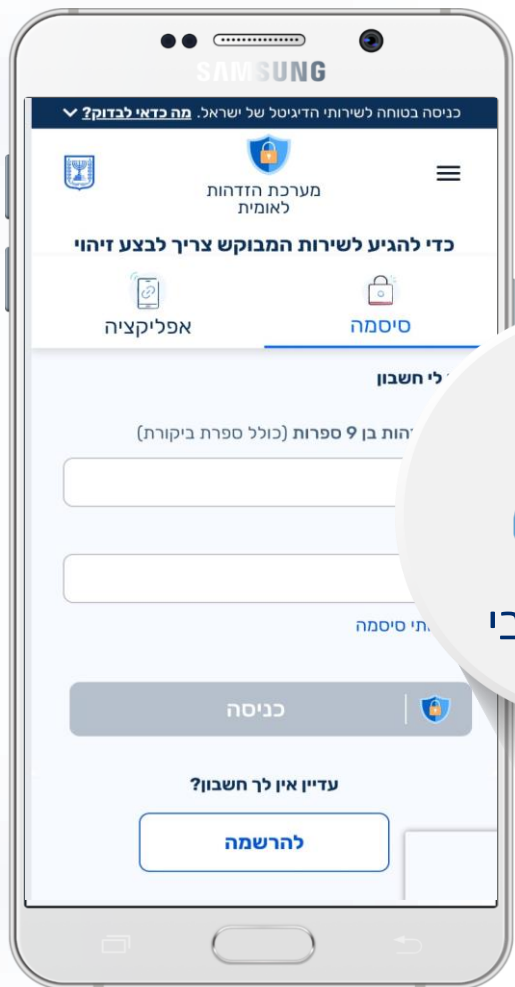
SAMSUNG

כניסה בטוחה לשירותי הדיגיטל של ישראל. מה כדאי לבדוק?

מערכת הזדהות לאומית

כדי להגיע לשירות המבוקש צריך לבצע זיהוי

סיסמה

אפליקציה

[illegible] לי חשבון

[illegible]הות בן 9 ספרות (כולל ספרת ביקורת)

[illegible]תי סיסמה

כניסה

עדיין אין לך חשבון?

להרשמה

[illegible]רי